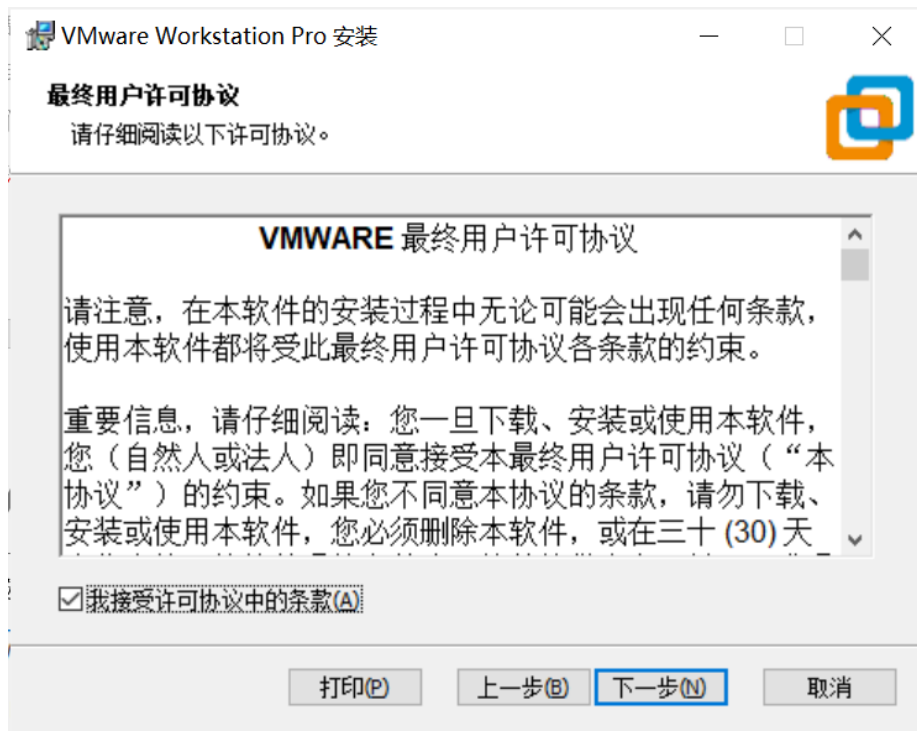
VMware Workstation Pro 安装

最终用户许可协议

请仔细阅读以下许可协议。

VMWARE 最终用户许可协议

请注意，在本软件的安装过程中无论可能会出现任何条款，使用本软件都将受此最终用户许可协议各条款的约束。

重要信息，请仔细阅读：您一旦下载、安装或使用本软件，您（自然人或法人）即同意接受本最终用户许可协议（“本协议”）的约束。如果您不同意本协议的条款，请勿下载、安装或使用本软件，您必须删除本软件，或在三十 (30) 天 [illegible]

我接受许可协议中的条款(A)

打印(P)　上一步(B)　下一步(N)　取消